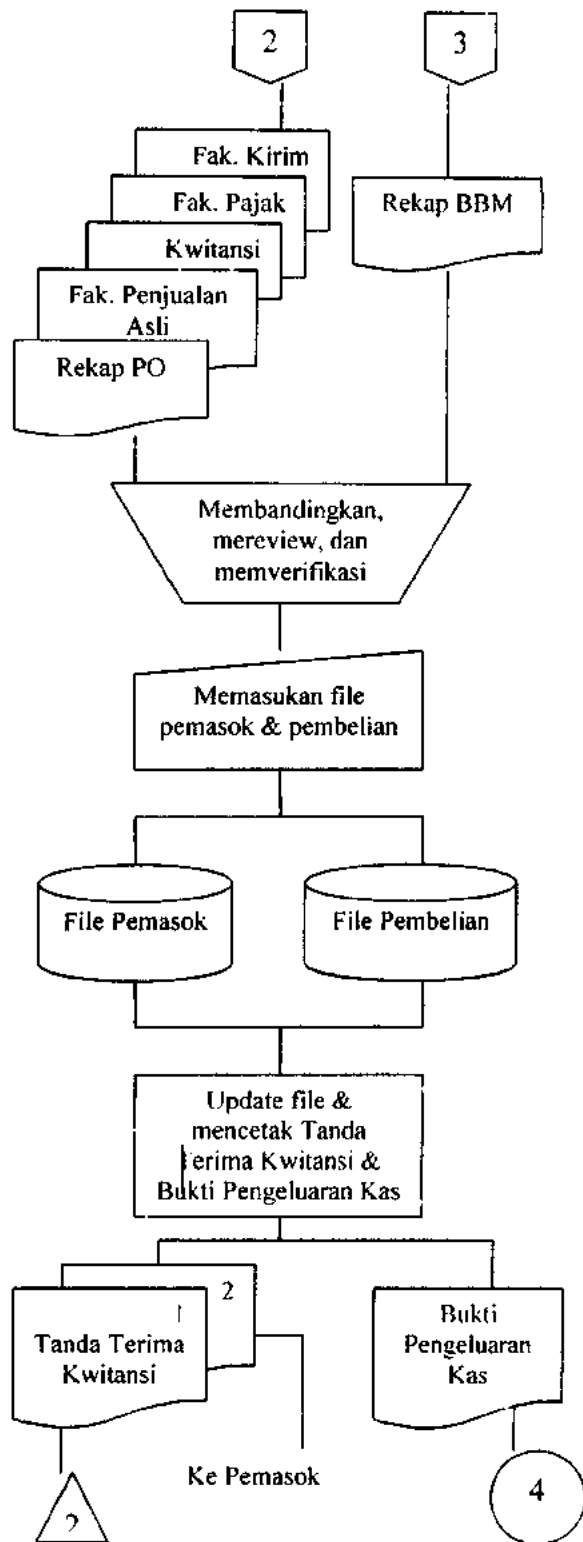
2

3

Fak. Kirim

Fak. Pajak

Kwitansi

Fak. Penjualan Asli

Rekap PO

Rekap BBM

Membandingkan, mereview, dan memverifikasi

Memasukan file pemasok & pembelian

File Pemasok

File Pembelian

Update file & mencetak Tanda Terima Kwitansi & Bukti Pengeluaran Kas

1

2

Tanda Terima Kwitansi

Ke Pemasok

Bukti Pengeluaran Kas

2

4